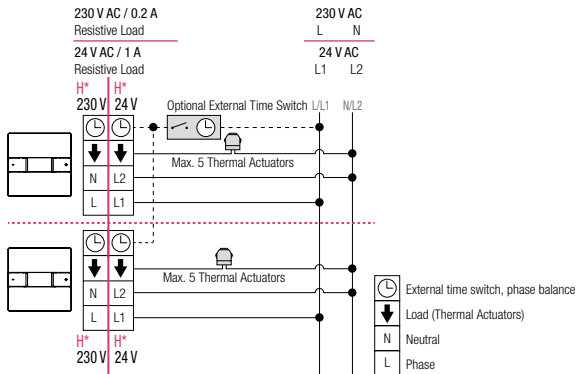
230 V AC / 0.2 A
Resistive Load

24 V AC / 1 A
Resistive Load

230 V AC
L N

24 V AC
L1 L2

H* H*
230 V 24 V

Optional External Time Switch L/L1 N/L2

Max. 5 Thermal Actuators

N L2
L L1

Max. 5 Thermal Actuators

N L2
L L1

H* H*
230 V 24 V

External time switch, phase balance
Load (Thermal Actuators)
N Neutral
L Phase